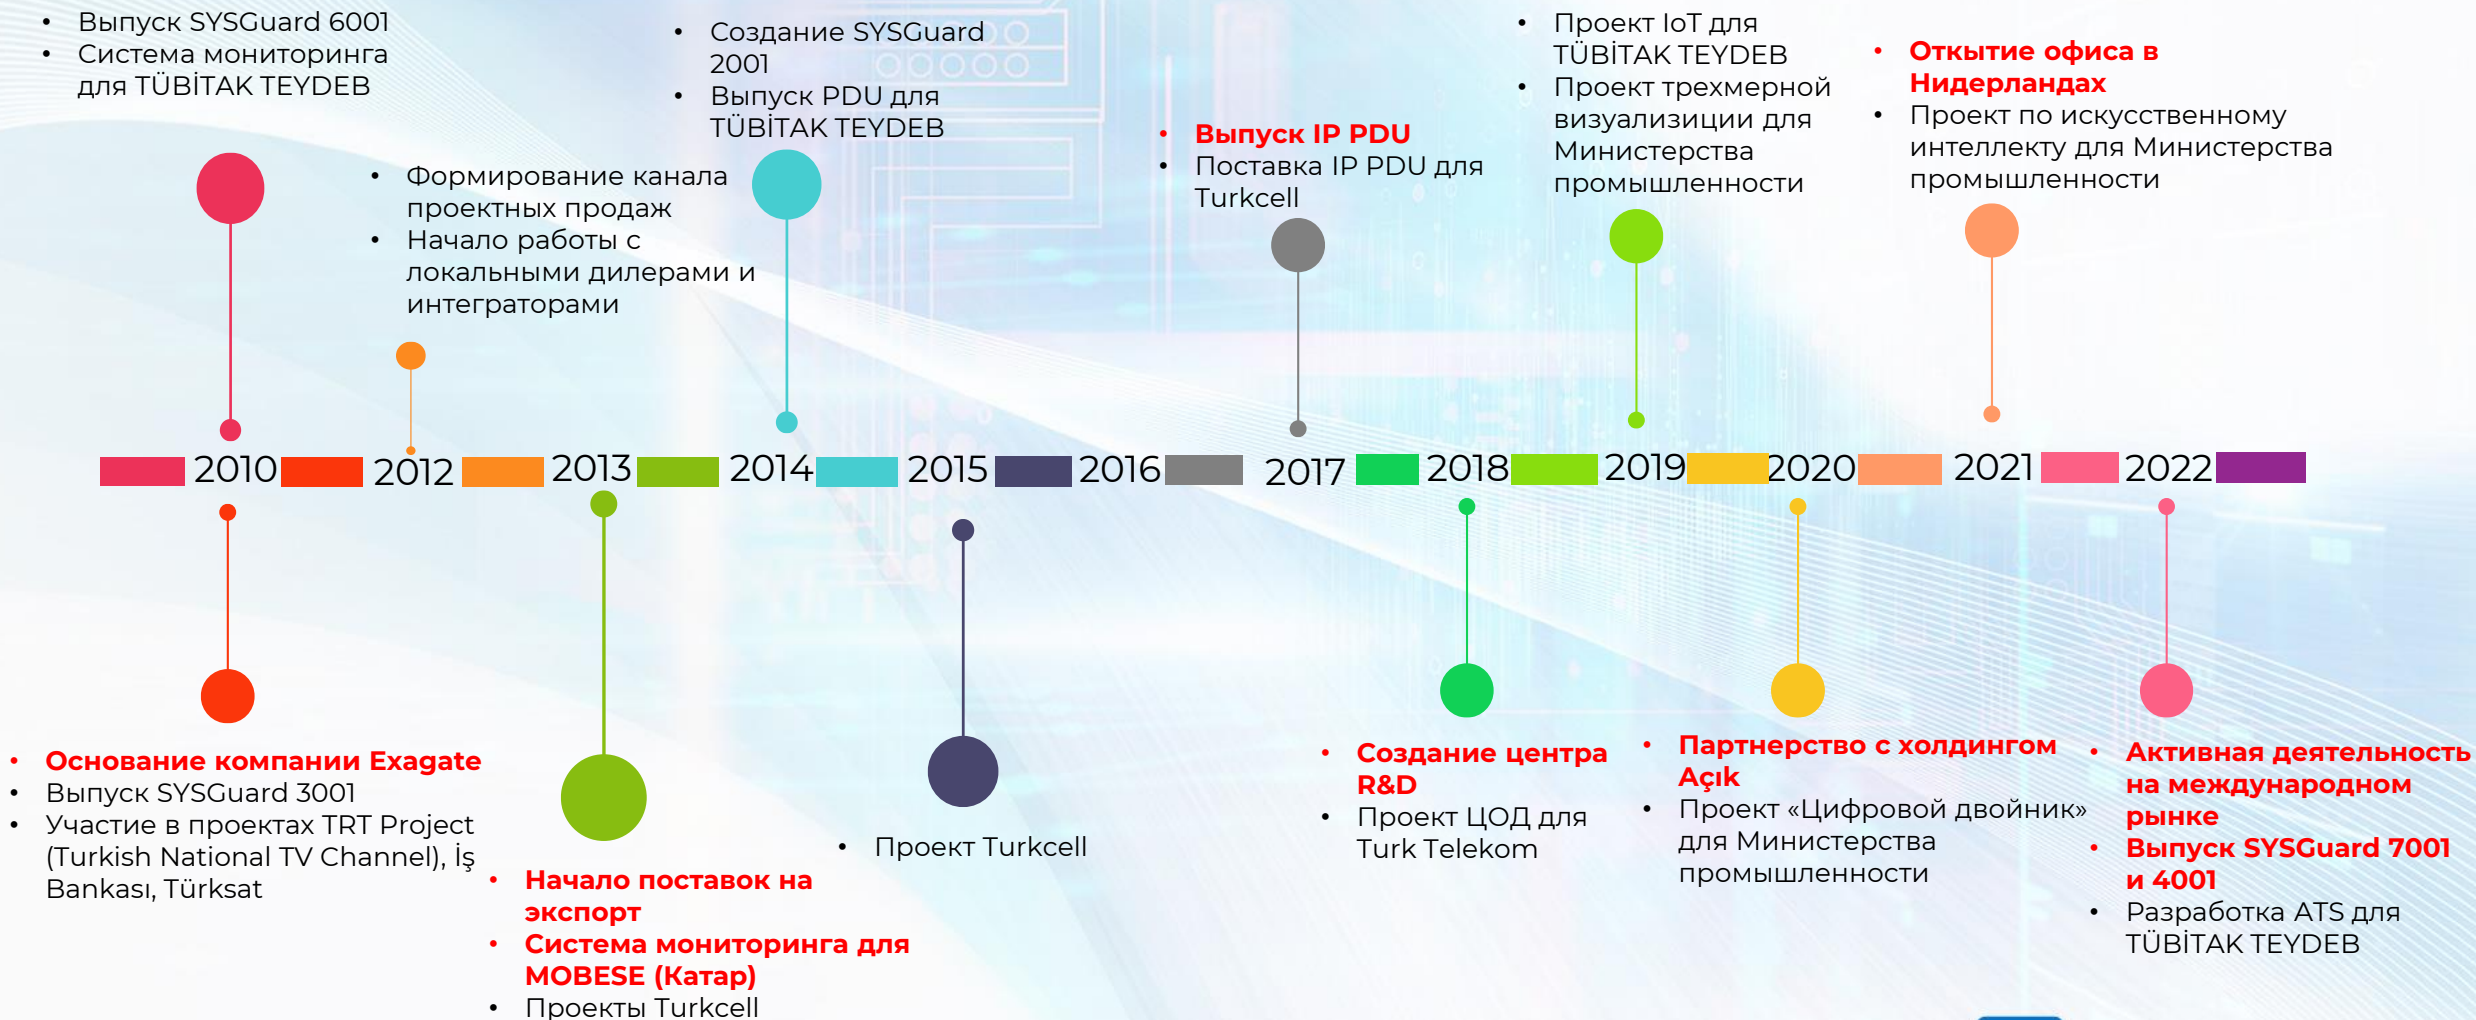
- Выпуск SYSGuard 6001
- Система мониторинга для TÜBİTAK TEYDEB

- Формирование канала проектных продаж
- Начало работы с локальными дилерами и интеграторами

- Создание SYSGuard 2001
- Выпуск PDU для TÜBİTAK TEYDEB

- Выпуск IP PDU
- Поставка IP PDU для Turkcell

- Проект IoT для TÜBİTAK TEYDEB
- Проект трехмерной визуализации для Министерства промышленности

- Откытие офиса в Нидерландах
- Проект по искусственному интеллекту для Министерства промышленности

2010 2012 2013 2014 2015 2016 2017 2018 2019 2020 2021 2022

- Основание компании Exagate
- Выпуск SYSGuard 3001
- Участие в проектах TRT Project (Turkish National TV Channel), İş Bankası, Türksat

- Начало поставок на экспорт
- Система мониторинга для MOBESE (Катар)
- Проекты Turkcell

- Проект Turkcell

- Создание центра R&D
- Проект ЦОД для Turk Telekom

- Партнерство с холдингом Açık
- Проект «Цифровой двойник» для Министерства промышленности

- Активная деятельность на международном рынке
- Выпуск SYSGuard 7001 и 4001
- Разработка ATS для TÜBİTAK TEYDEB